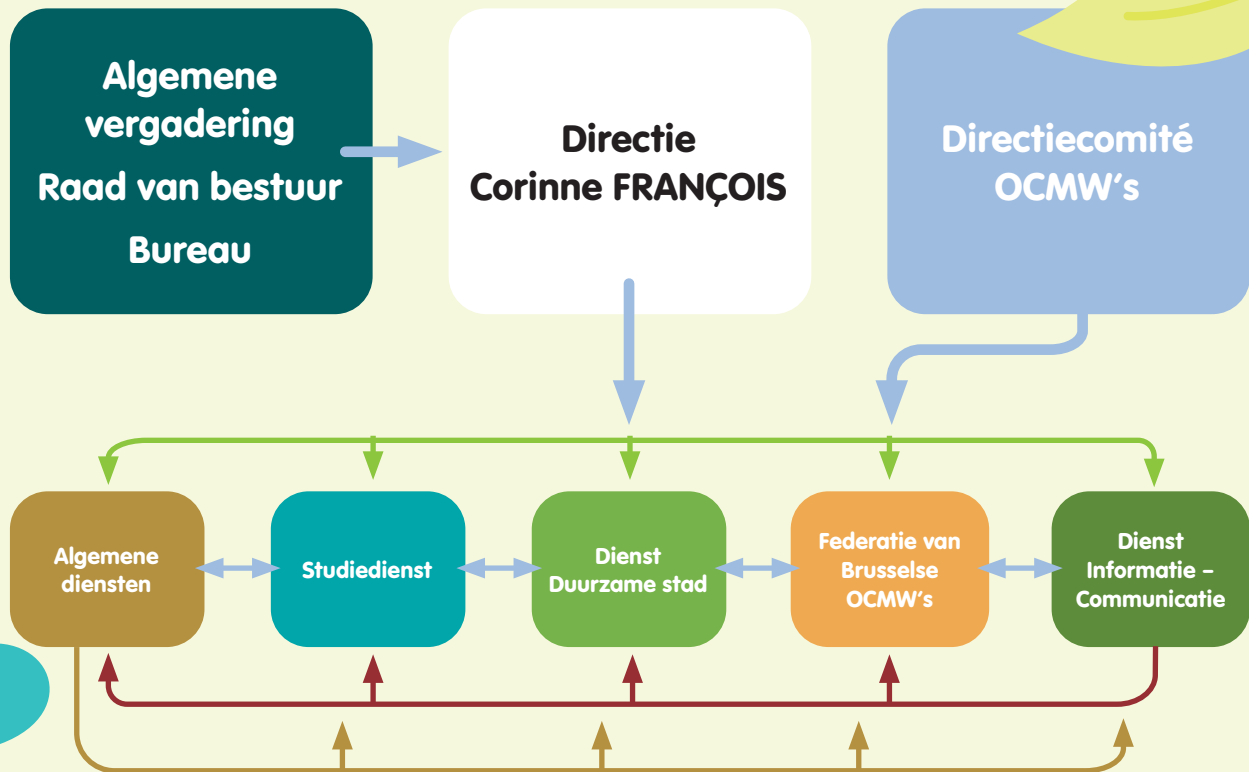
Algemene vergadering
Raad van bestuur
Bureau

Directie
Corinne FRANÇOIS

Directiecomité
OCMW's

Algemene diensten

Studiedienst

Dienst
Duurzame stad

Federatie van Brusselse OCMW's

Dienst
Informatie – Communicatie